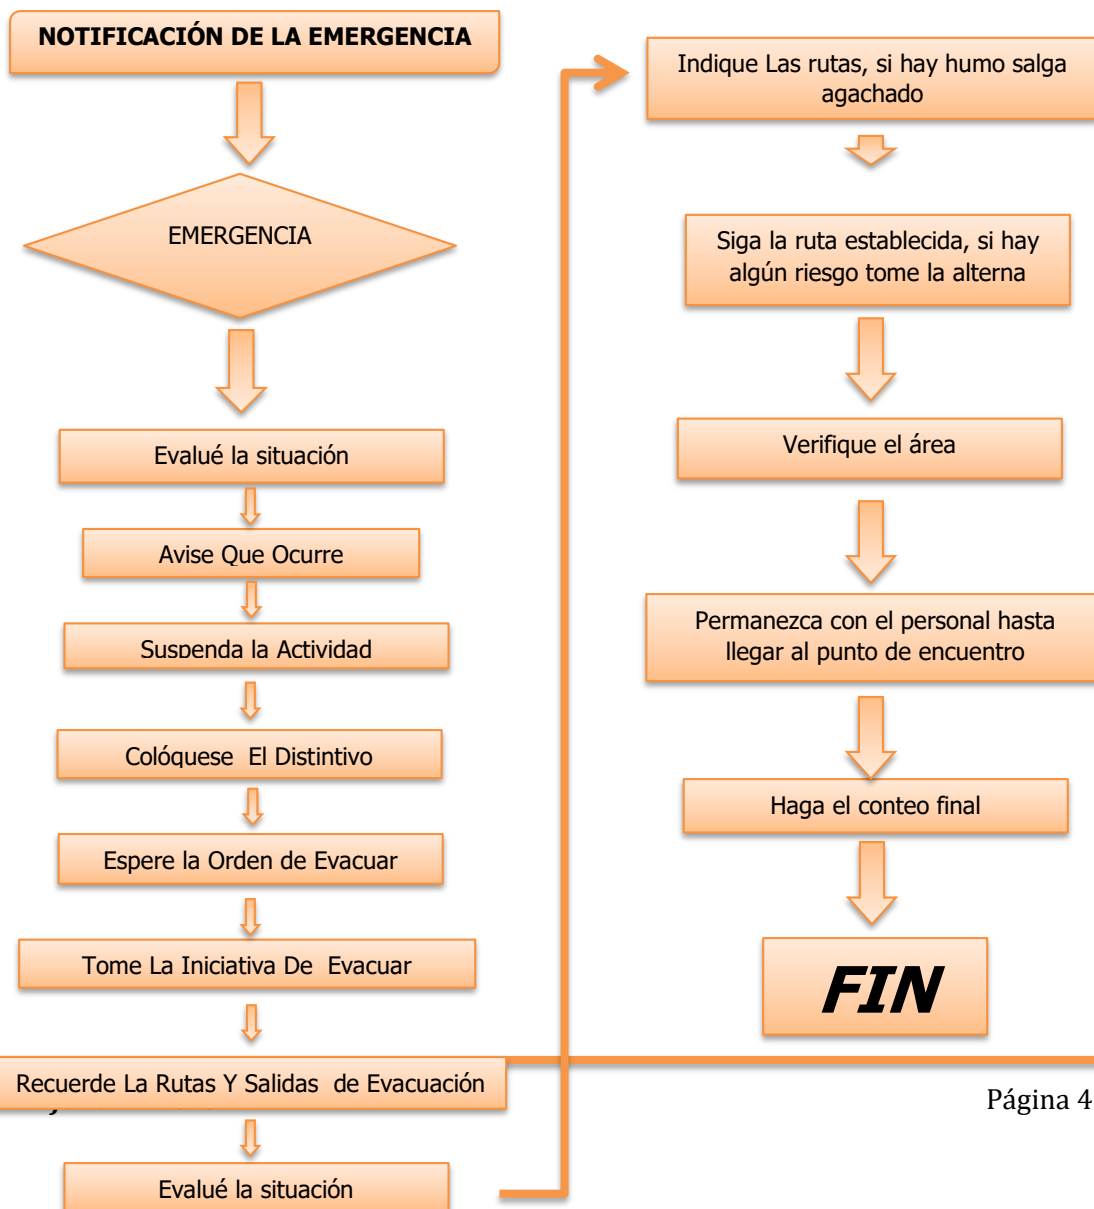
NOTIFICACIÓN DE LA EMERGENCIA

EMERGENCIA

Evalué la situación

Avise Que Ocurre

Suspenda la Actividad

Colóquese El Distintivo

Espere la Orden de Evacuar

Tome La Iniciativa De Evacuar

Recuerde La Rutas Y Salidas de Evacuación

Evalué la situación

Indique Las rutas, si hay humo salga agachado

Siga la ruta establecida, si hay algún riesgo tome la alterna

Verifique el área

Permanezca con el personal hasta llegar al punto de encuentro

Haga el conteo final

FIN

Página 4